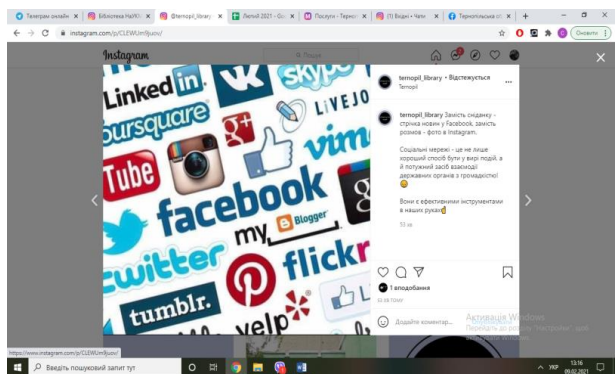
Телеграм онлайн | Бібліотека НаУКМ | @ternopil_library | Лютий 2021 - Go | Послуги - Терно | (1) Вхідні • Чати | Тернопільська об | +

instagram.com/p/CLEWUm9juov/

Оновити

Instagram

Пошук

Linked in
Vk
Skype
foursquare
LiVEJO
g+
YouTube
vimeo
facebook
Blogger
myspace
flickr
twitter
tumblr.
yelp

ternopil_library • Відстежується
Тернопіль

ternopil_library Замість сніданку - стрічка новин у Facebook, замість розмов - фото в Instagram.

Соціальні мережі - це не лише хороший спосіб бути у вирі подій, а й потужний засіб взаємодії державних органів з громадськістю!

Вони є ефективними інструментами в наших руках

53 хв

1 вподобання

53 ХВ ТОМУ

Додайте коментар...

Активація Windows
Перейдіть до розділу "Настройки", щоб активувати Windows.

https://www.instagram.com/p/CLEWUm9juov/

Введіть пошуковий запит тут

УКР 13:16 09.02.2021